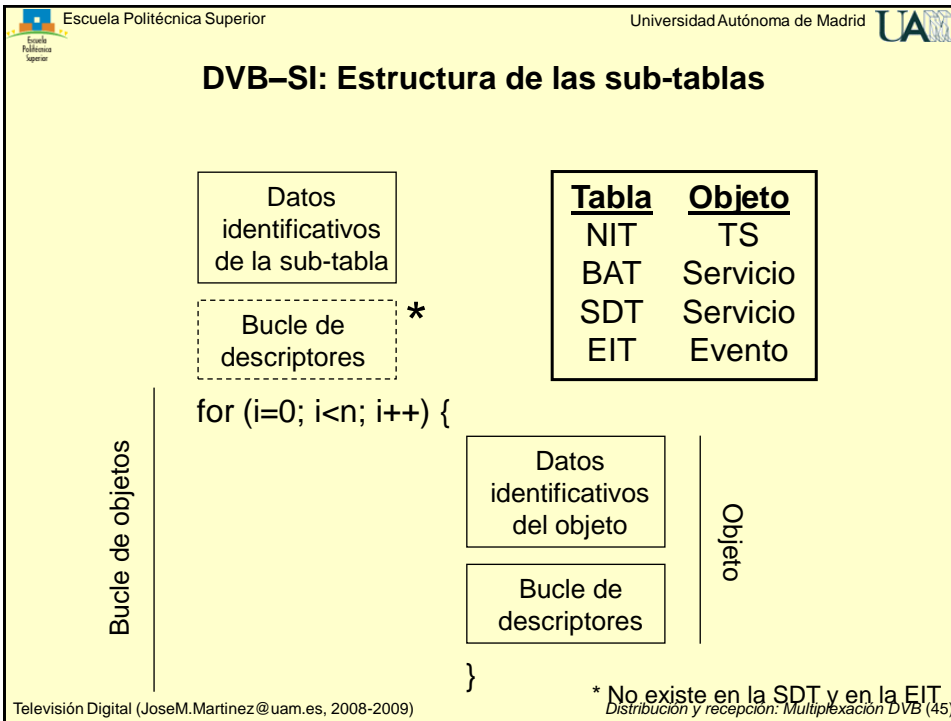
Escuela Politécnica Superior

Escuela Politécnica Superior

Universidad Autónoma de Madrid

UAM

DVB–SI: Estructura de las sub-tablas

Datos identificativos de la sub-tabla

Bucle de descriptores

*

| Tabla | Objeto |
|---|---|
| NIT | TS |
| BAT | Servicio |
| SDT | Servicio |
| EIT | Evento |

Bucle de objetos

for (i=0; i<n; i++) {

Datos identificativos del objeto

Bucle de descriptores

Objeto

}

* No existe en la SDT y en la EIT

Televisión Digital (JoseM.Martinez@uam.es, 2008-2009)

Distribución y recepción: Multiplexación DVB (45)